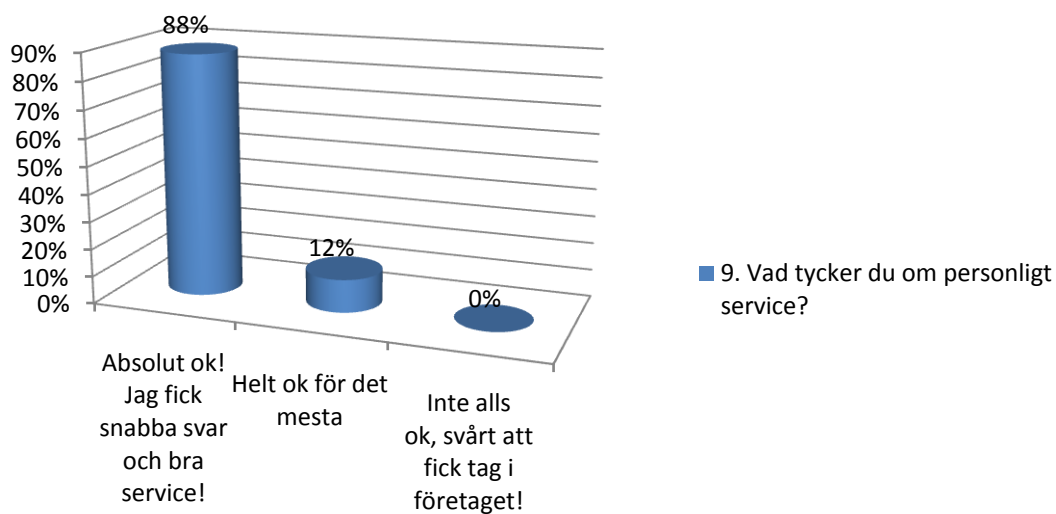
88%

90%
80%
70%
60%
50%
40%
30%
20%
10%
0%

12%

0%

Absolut ok! Jag fick snabba svar och bra service!

Helt ok för det mesta

Inte alls ok, svårt att fick tag i företaget!

9. Vad tycker du om personligt service?